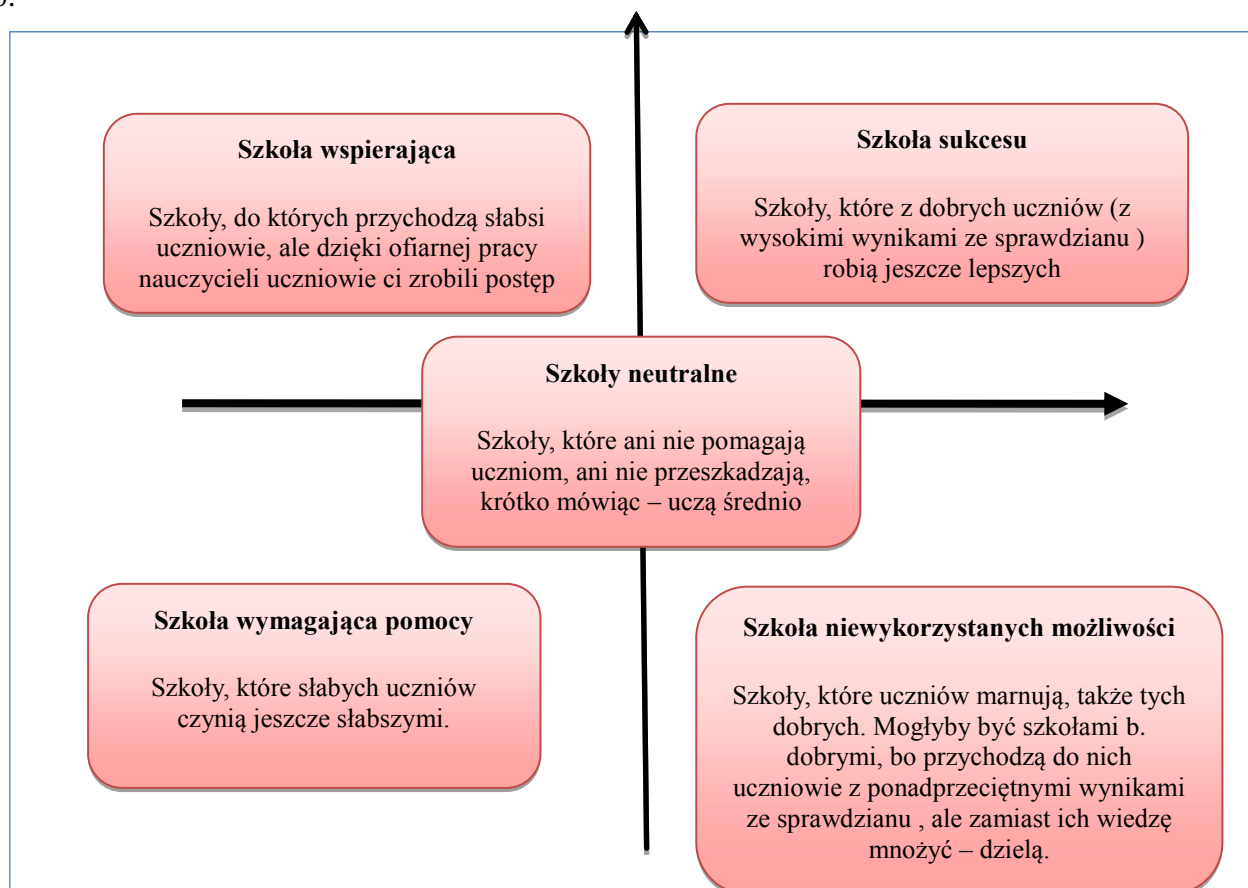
Szkoła wspierająca

Szkoły, do których przychodzą słabsi uczniowie, ale dzięki ofiarnej pracy nauczycieli uczniowie ci zrobili postęp

Szkoła sukcesu

Szkoły, które z dobrych uczniów (z wysokimi wynikami ze sprawdzianu ) robią jeszcze lepszych

Szkoły neutralne

Szkoły, które ani nie pomagają uczniom, ani nie przeszkadzają, krótko mówiąc – uczą średnio

Szkoła wymagająca pomocy

Szkoły, które słabych uczniów czynią jeszcze słabszymi.

Szkoła niewykorzystanych możliwości

Szkoły, które uczniów marnują, także tych dobrych. Mogłyby być szkołami b. dobrymi, bo przychodzą do nich uczniowie z ponadprzeciętnymi wynikami ze sprawdzianu , ale zamiast ich wiedzę mnożyć – dzielą.